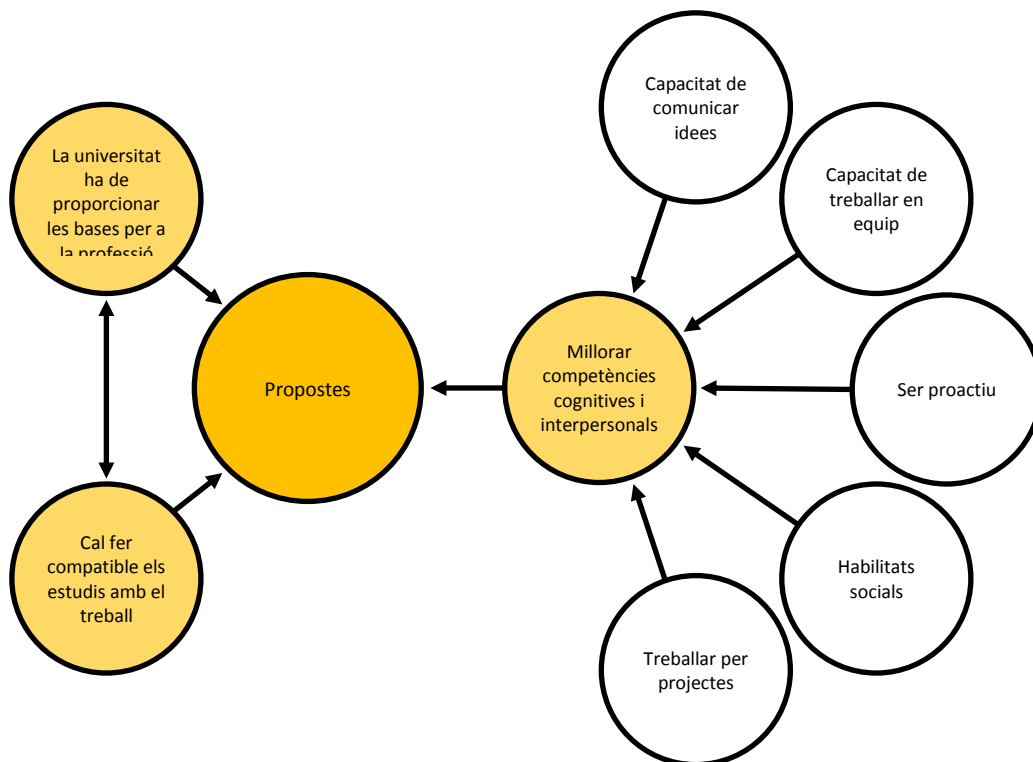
La universitat ha de proporcionar les bases per a la professió

Cal fer compatible els estudis amb el treball

Propostes

Millorar competències cognitives i interpersonals

Capacitat de comunicar idees

Capacitat de treballar en equip

Ser proactiu

Habilitats socials

Treballar per projectes